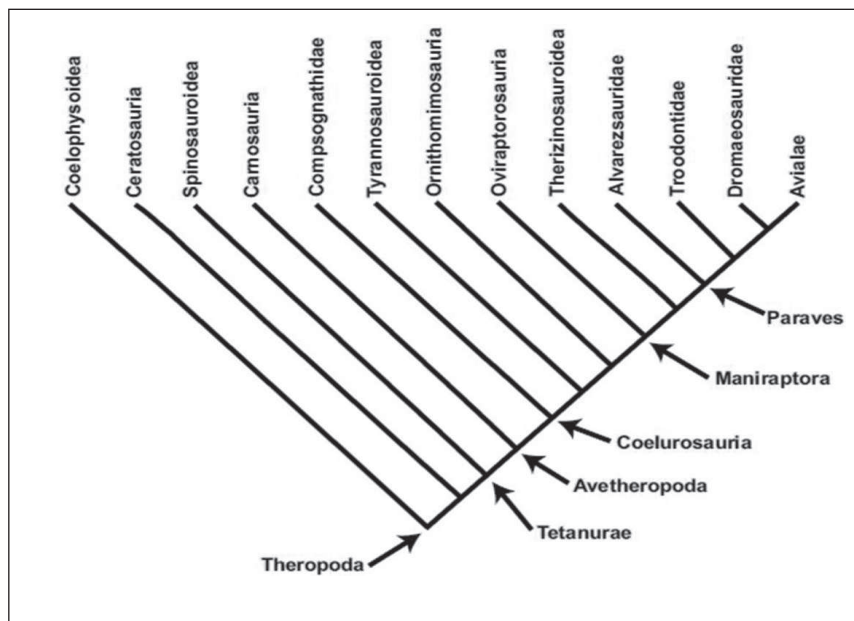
Coelophysoidea
Ceratosauria
Spinosauroidea
Carnosauria
Compsognathidae
Tyrannosauroidea
Ornithomimosauria
Oviraptorosauria
Therizinosauroidea
Alvarezsauridae
Troodontidae
Dromaeosauridae
Avialae

Paraves
Maniraptora
Coelurosauria
Avetheropoda
Tetanurae
Theropoda